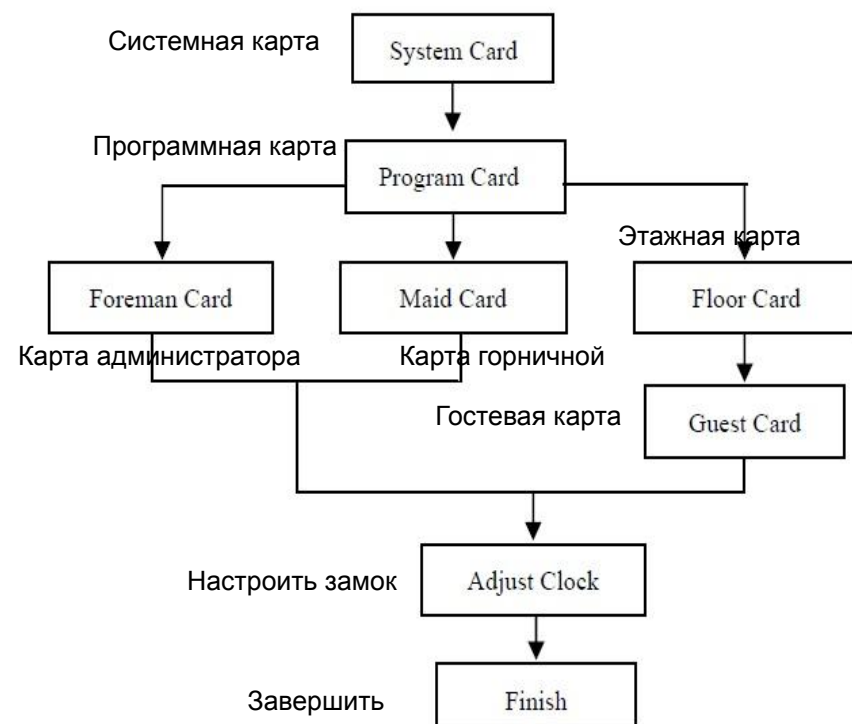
Системная карта
System Card

Программная карта
Program Card

Этажная карта

Foreman Card
Maid Card
Floor Card

Карта администратора
Карта горничной

Гостевая карта
Guest Card

Настроить замок
Adjust Clock

Завершить
Finish